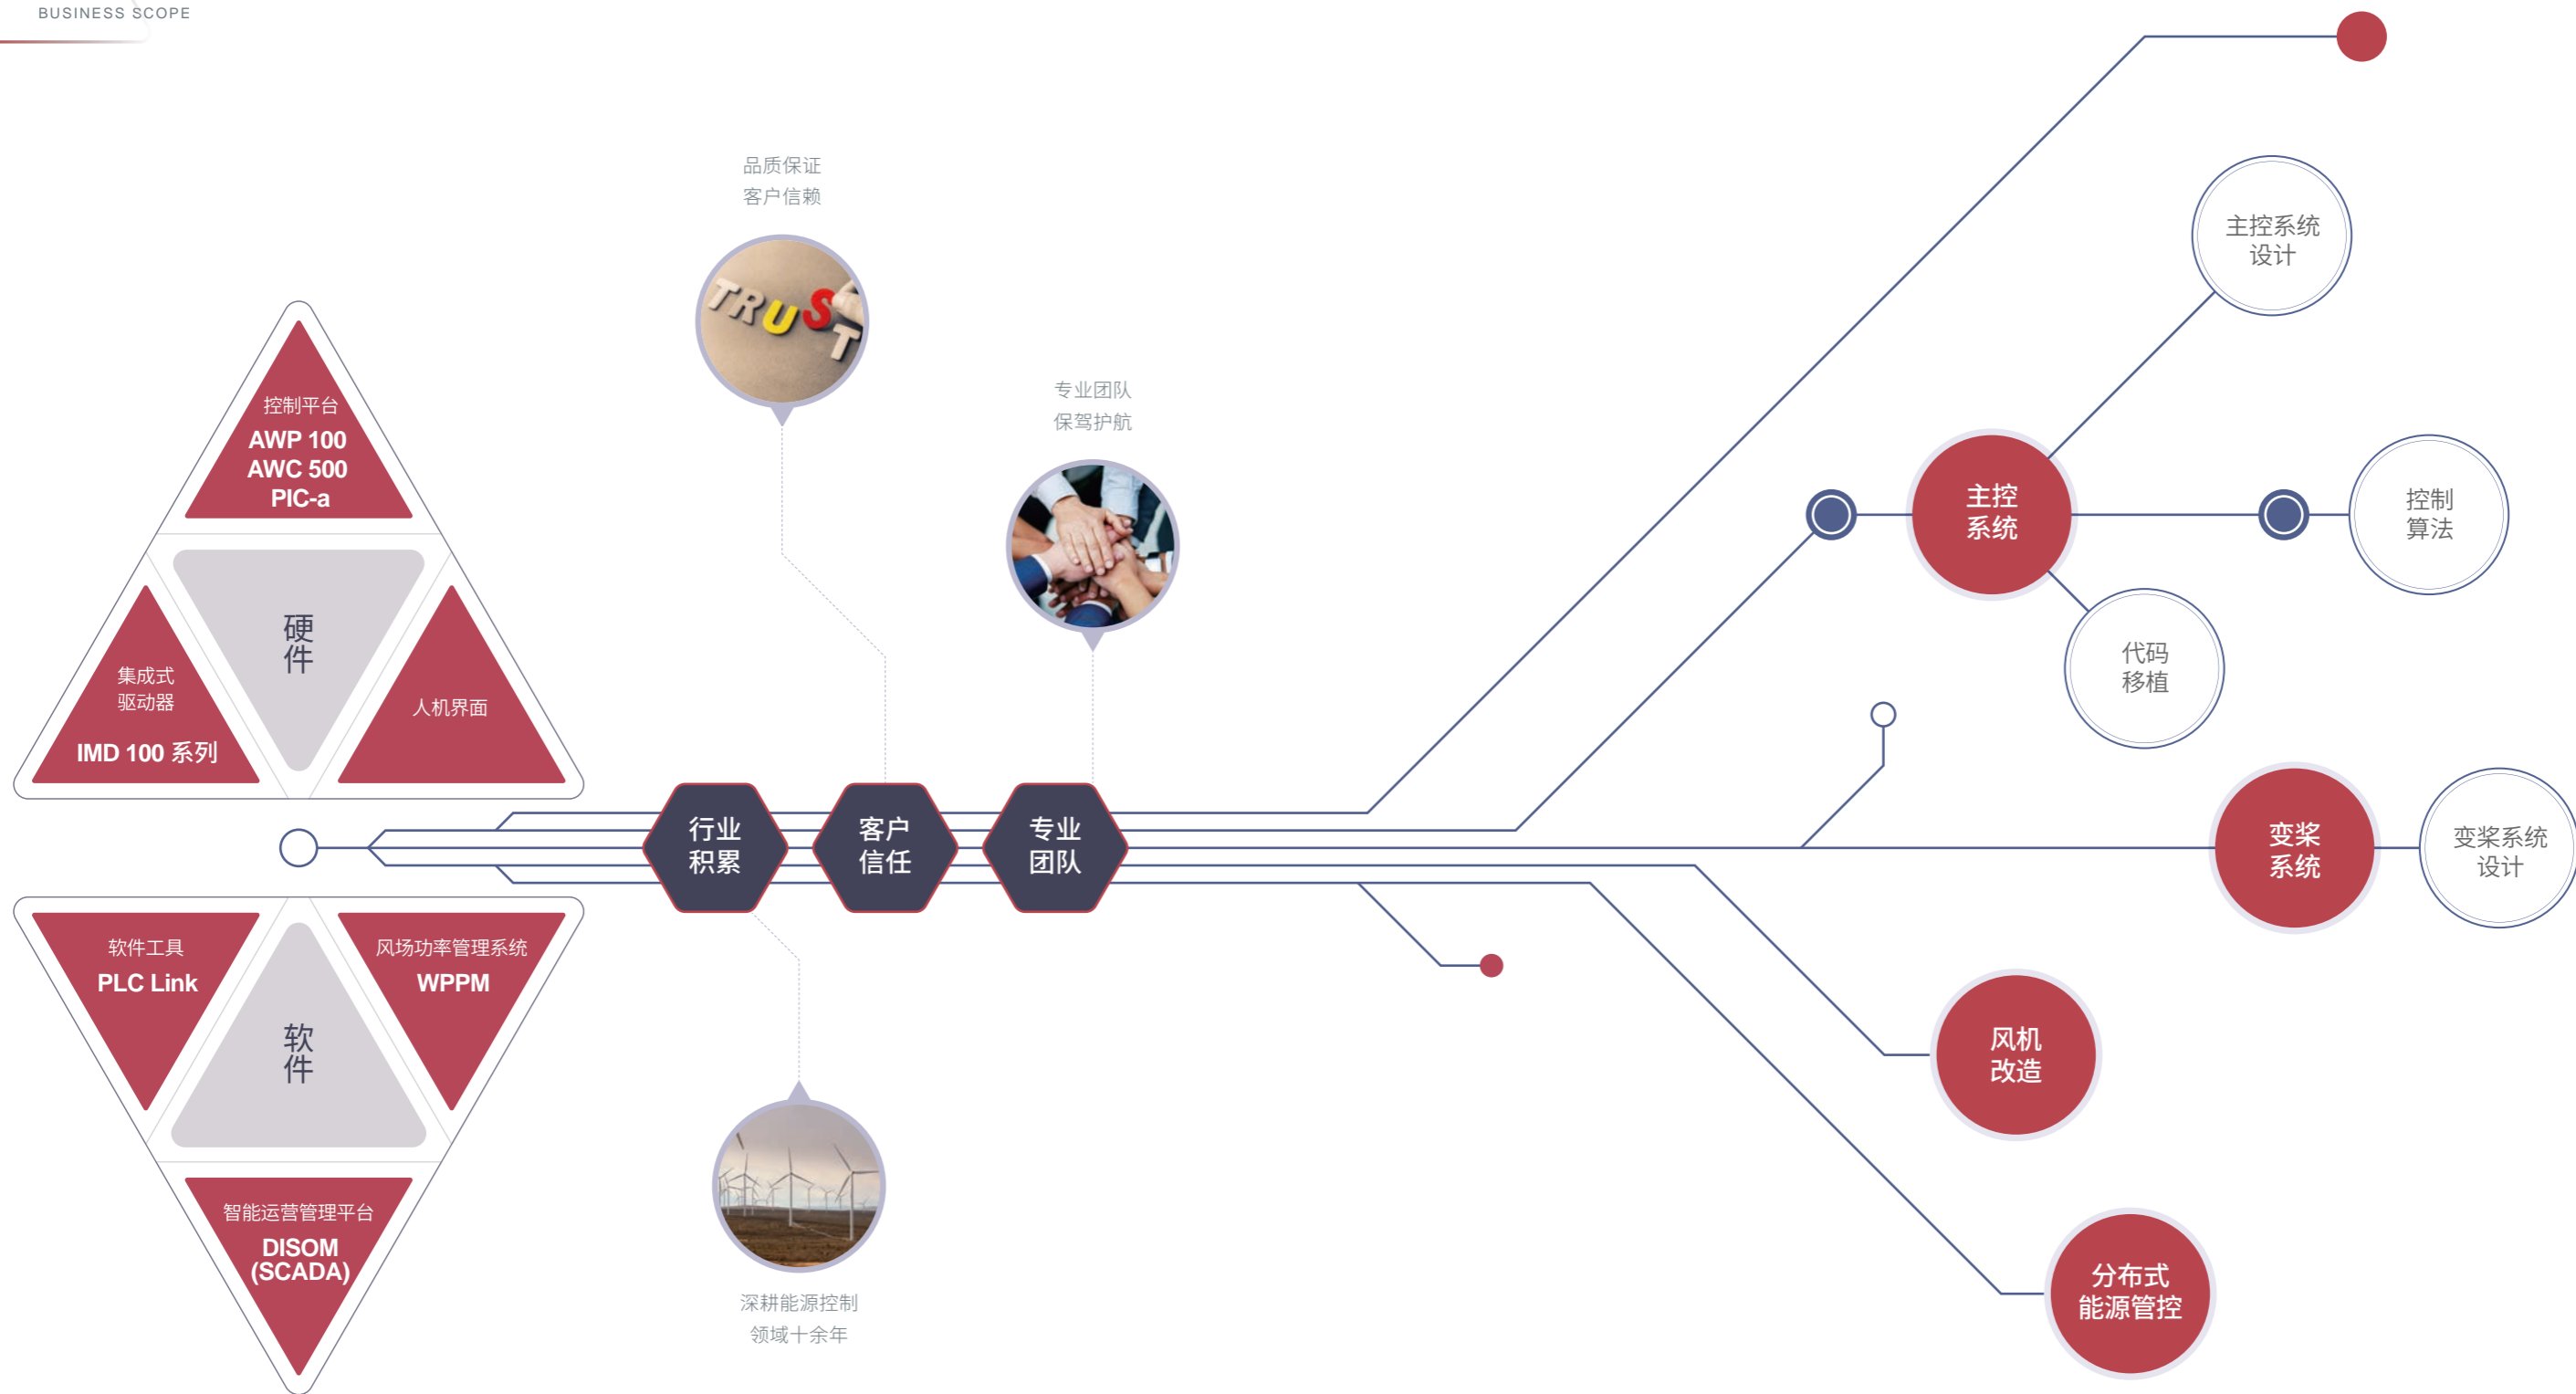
BUSINESS SCOPE

品质保证
客户信赖

TRUST

专业团队
保驾护航

控制平台
AWP 100
AWC 500
PIC-a

硬件

集成式
驱动器
IMD 100 系列

人机界面

行业积累

客户信任

专业团队

软件工具
PLC Link

风场功率管理系统
WPPM

软件

智能运营管理平台
DISOM
(SCADA)

深耕能源控制
领域十余年

主控系统设计

主控系统

控制算法

代码移植

变桨系统

变桨系统设计

风机改造

分布式能源管控